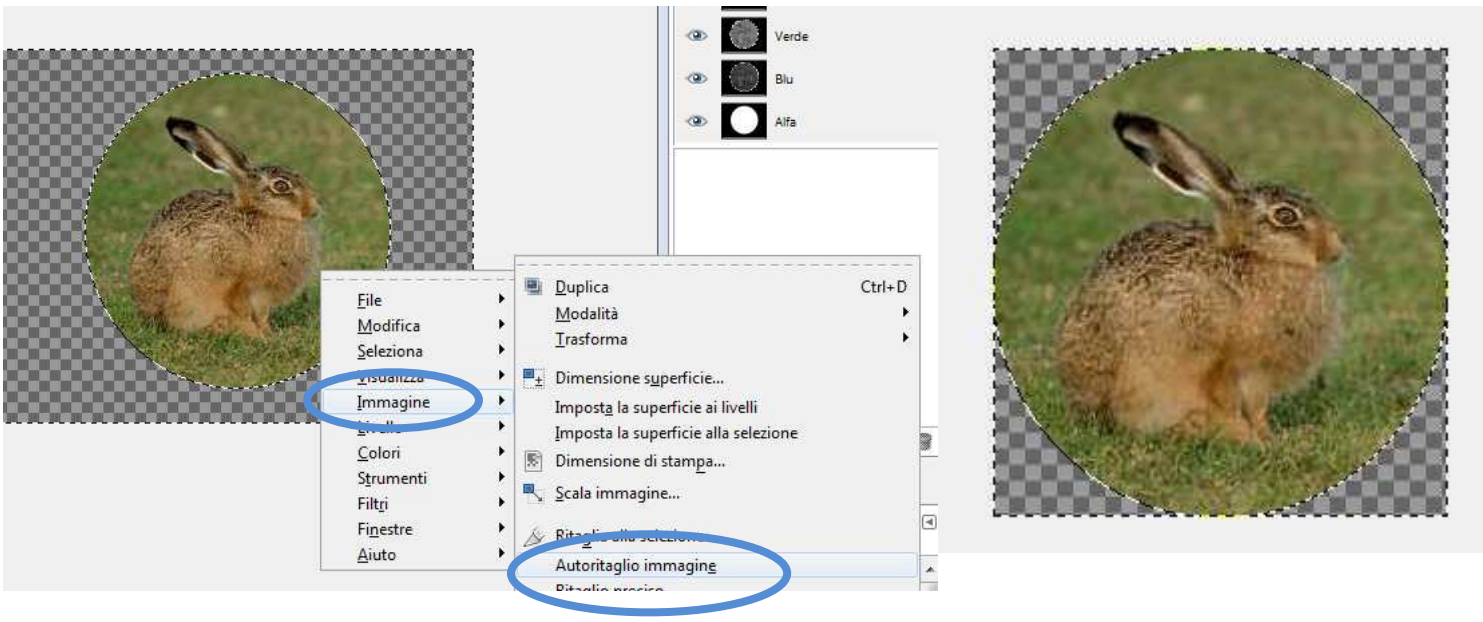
Verde
Blu
Alfa

File
Modifica
Seleziona
Visualizza
Immagine
Livello
Colori
Strumenti
Filtri
Finestre
Aiuto

Duplica Ctrl+D
Modalità
Trasforma
Dimensione superficie...
Imposta la superficie ai livelli
Imposta la superficie alla selezione
Dimensione di stampa...
Scala immagine...
Ritaglia alla selezione
Autoritaglio immagine
Ritaglio preciso